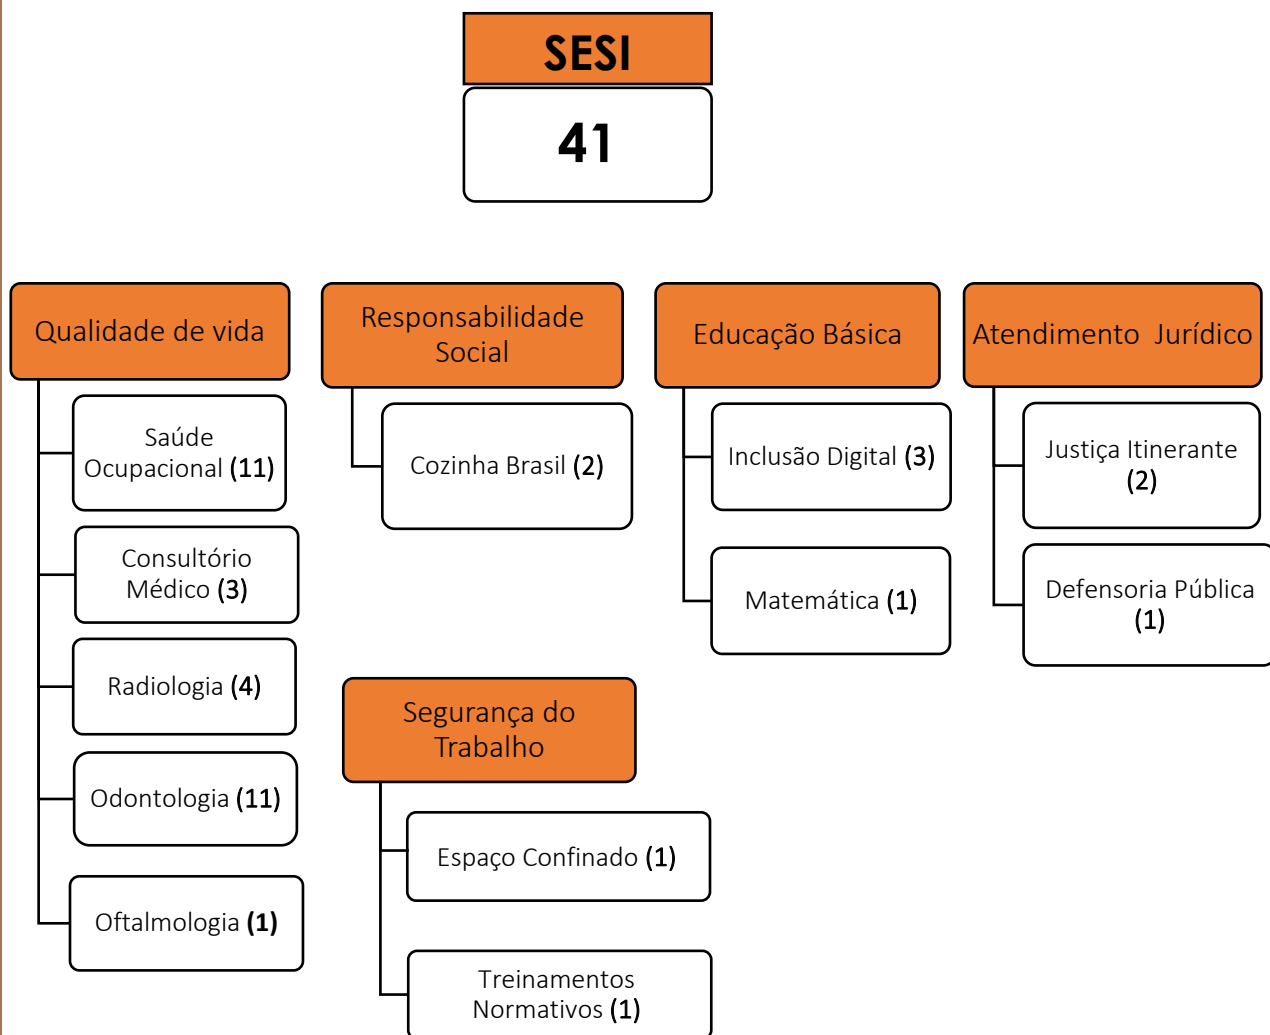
SESI

41

Qualidade de vida

Saúde Ocupacional (11)

Consultório Médico (3)

Radiologia (4)

Odontologia (11)

Oftalmologia (1)

Responsabilidade Social

Cozinha Brasil (2)

Segurança do Trabalho

Espaço Confinado (1)

Treinamentos Normativos (1)

Educação Básica

Inclusão Digital (3)

Matemática (1)

Atendimento Jurídico

Justiça Itinerante (2)

Defensoria Pública (1)